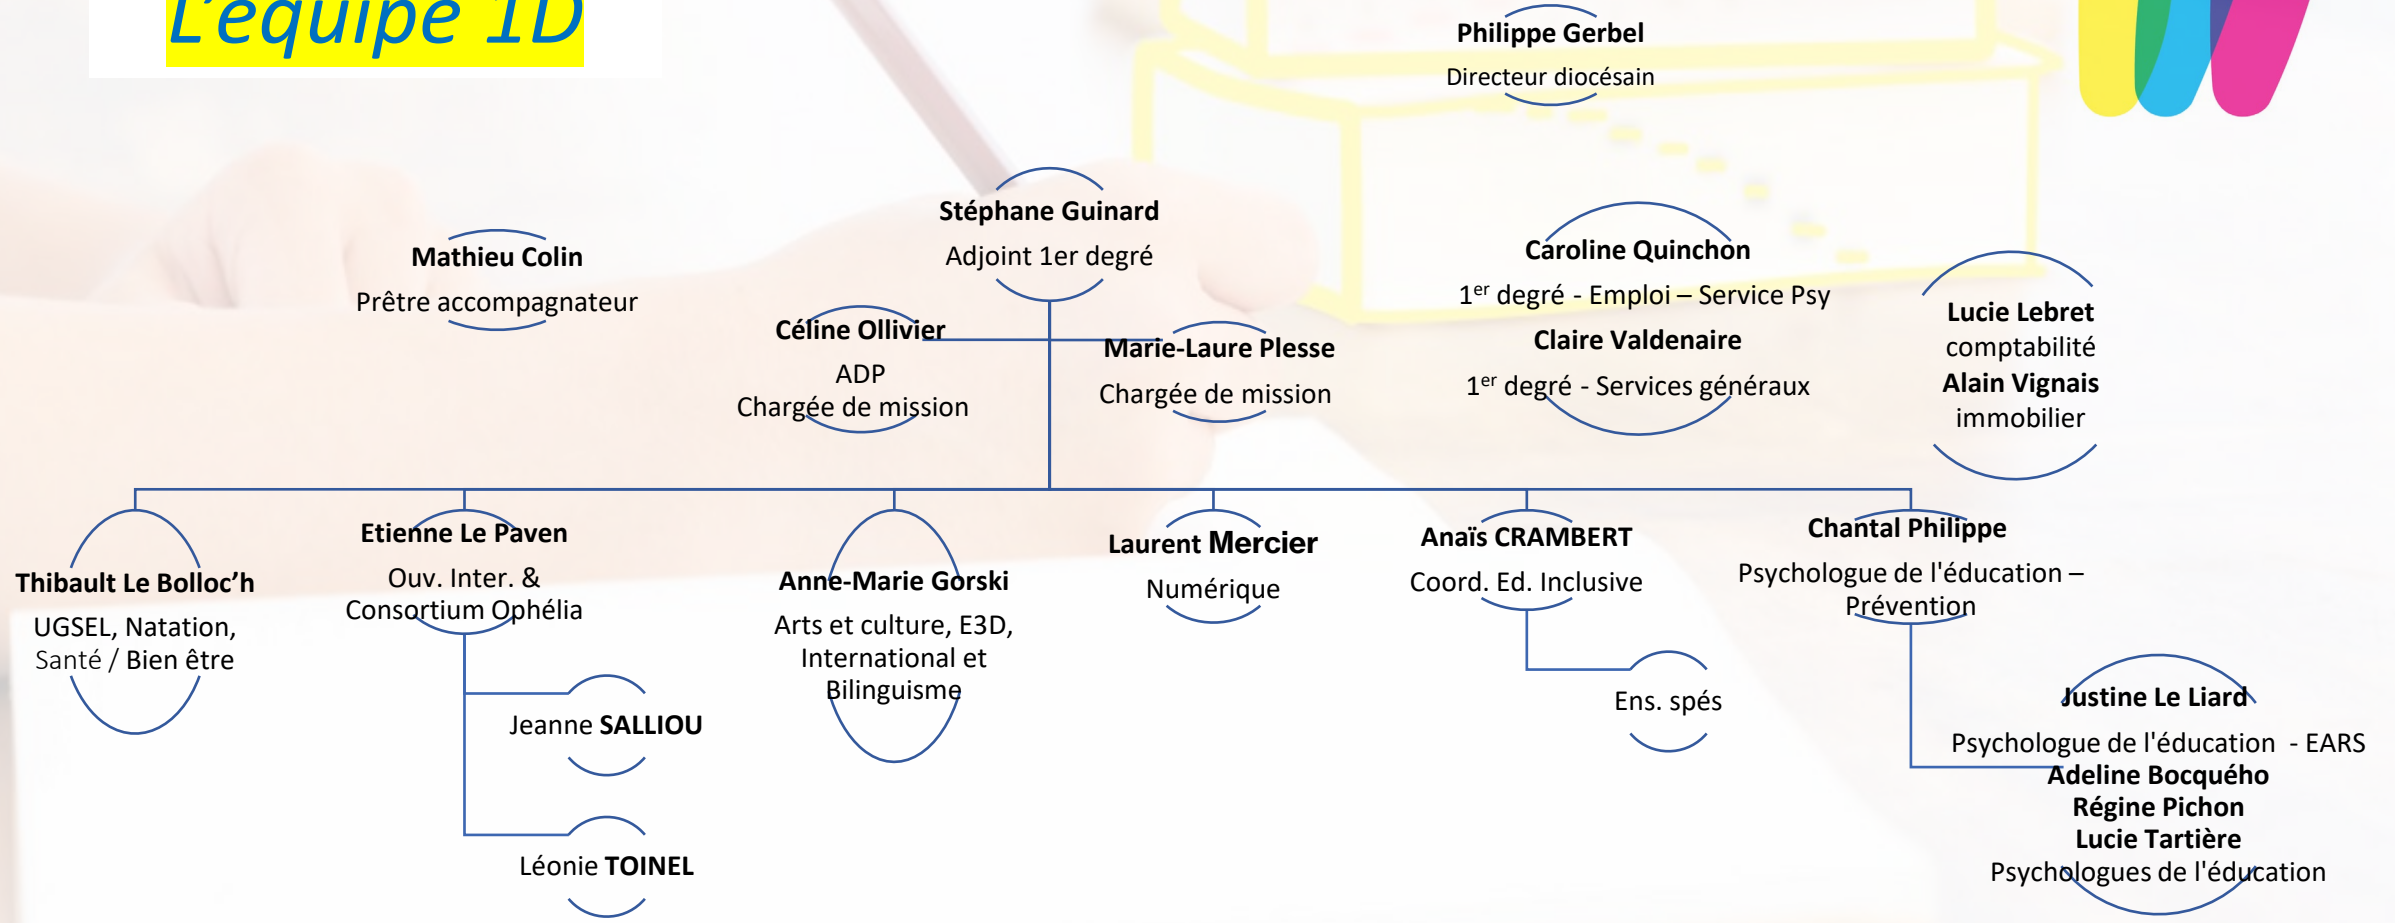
L'équipe 1D

Philippe Gerbel
Directeur diocésain

Mathieu Colin
Prêtre accompagnateur

Stéphane Guinard
Adjoint 1er degré

Céline Ollivier
ADP
Chargée de mission

Marie-Laure Plesse
Chargée de mission

Caroline Quinchon
1$^{er}$ degré - Emploi – Service Psy
Claire Valdenaire
1$^{er}$ degré - Services généraux

Lucie Lebret
comptabilité
Alain Vignais
immobilier

Thibault Le Bolloc'h
UGSEL, Natation, Santé / Bien être

Etienne Le Paven
Ouv. Inter. & Consortium Ophélia

Jeanne SALLIOU

Léonie TOINEL

Anne-Marie Gorski
Arts et culture, E3D, International et Bilinguisme

Laurent Mercier
Numérique

Anaïs CRAMBERT
Coord. Ed. Inclusive

Ens. spés

Chantal Philippe
Psychologue de l'éducation – Prévention

Justine Le Liard
Psychologue de l'éducation - EARS
Adeline Bocquého
Régine Pichon
Lucie Tartière
Psychologues de l'éducation